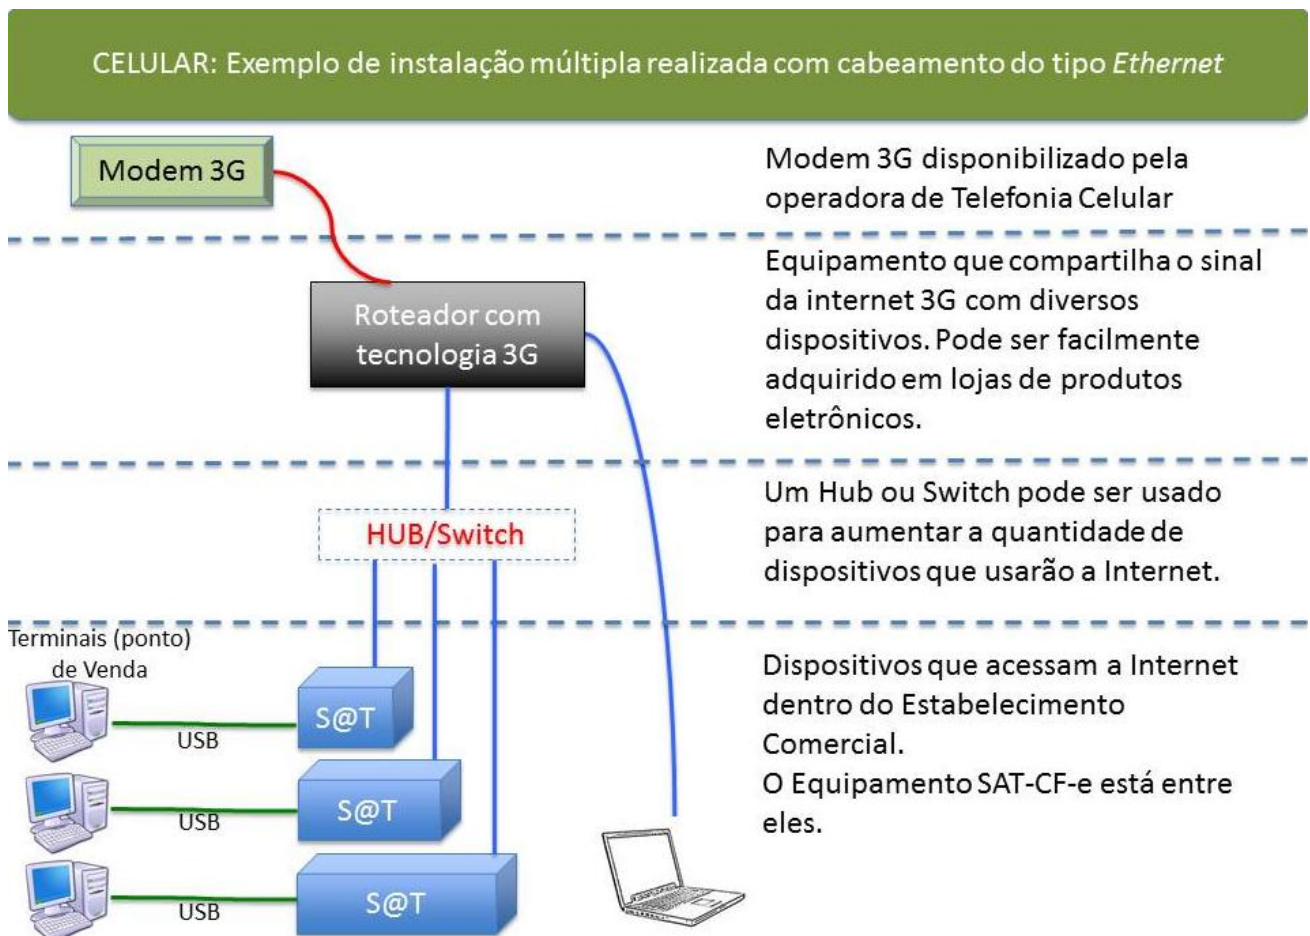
CELULAR: Exemplo de instalação múltipla realizada com cabeamento do tipo Ethernet

Modem 3G

Modem 3G disponibilizado pela operadora de Telefonia Celular

Roteador com tecnologia 3G

Equipamento que compartilha o sinal da internet 3G com diversos dispositivos. Pode ser facilmente adquirido em lojas de produtos eletrônicos.

HUB/Switch

Um Hub ou Switch pode ser usado para aumentar a quantidade de dispositivos que usarão a Internet.

Terminais (ponto) de Venda

S@T

USB

S@T

USB

S@T

USB

Dispositivos que acessam a Internet dentro do Estabelecimento Comercial.
O Equipamento SAT-CF-e está entre eles.